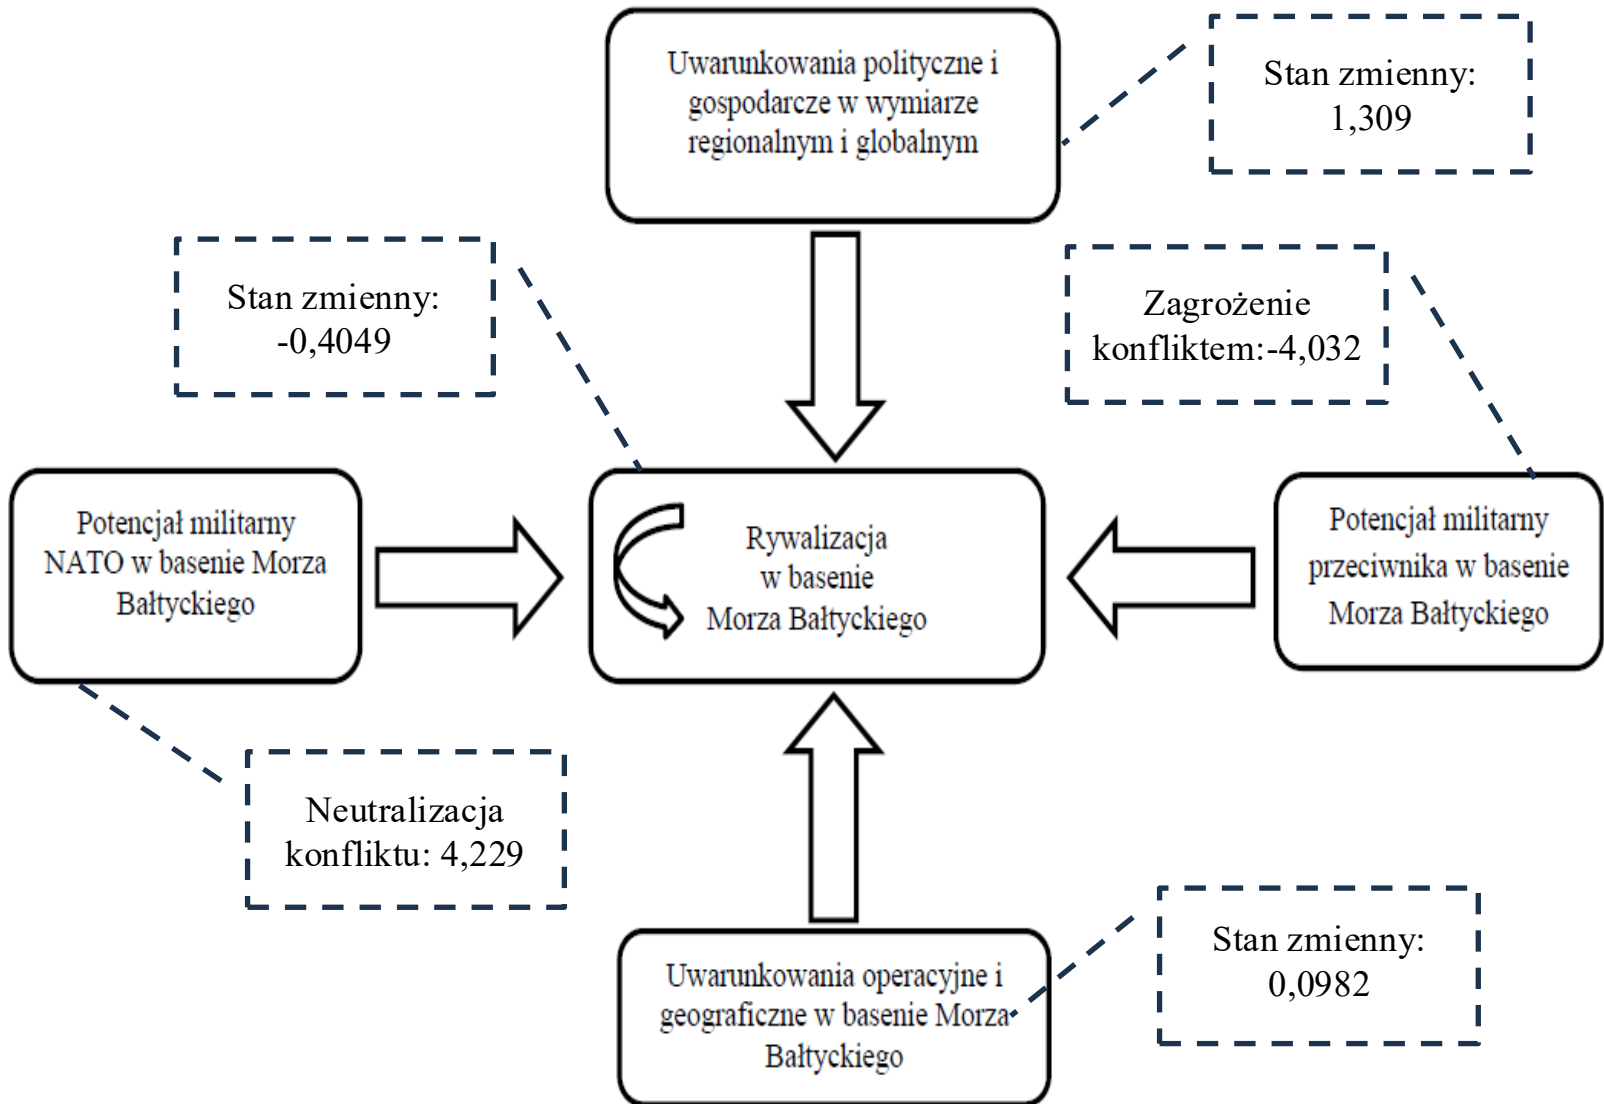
Uwarunkowania polityczne i gospodarcze w wymiarze regionalnym i globalnym

Stan zmienny: 1,309

Stan zmienny: -0,4049

Zagrożenie konfliktem:-4,032

Potencjał militarny NATO w basenie Morza Bałtyckiego

Rywalizacja w basenie Morza Bałtyckiego

Potencjał militarny przeciwnika w basenie Morza Bałtyckiego

Neutralizacja konfliktu: 4,229

Stan zmienny: 0,0982

Uwarunkowania operacyjne i geograficzne w basenie Morza Bałtyckiego